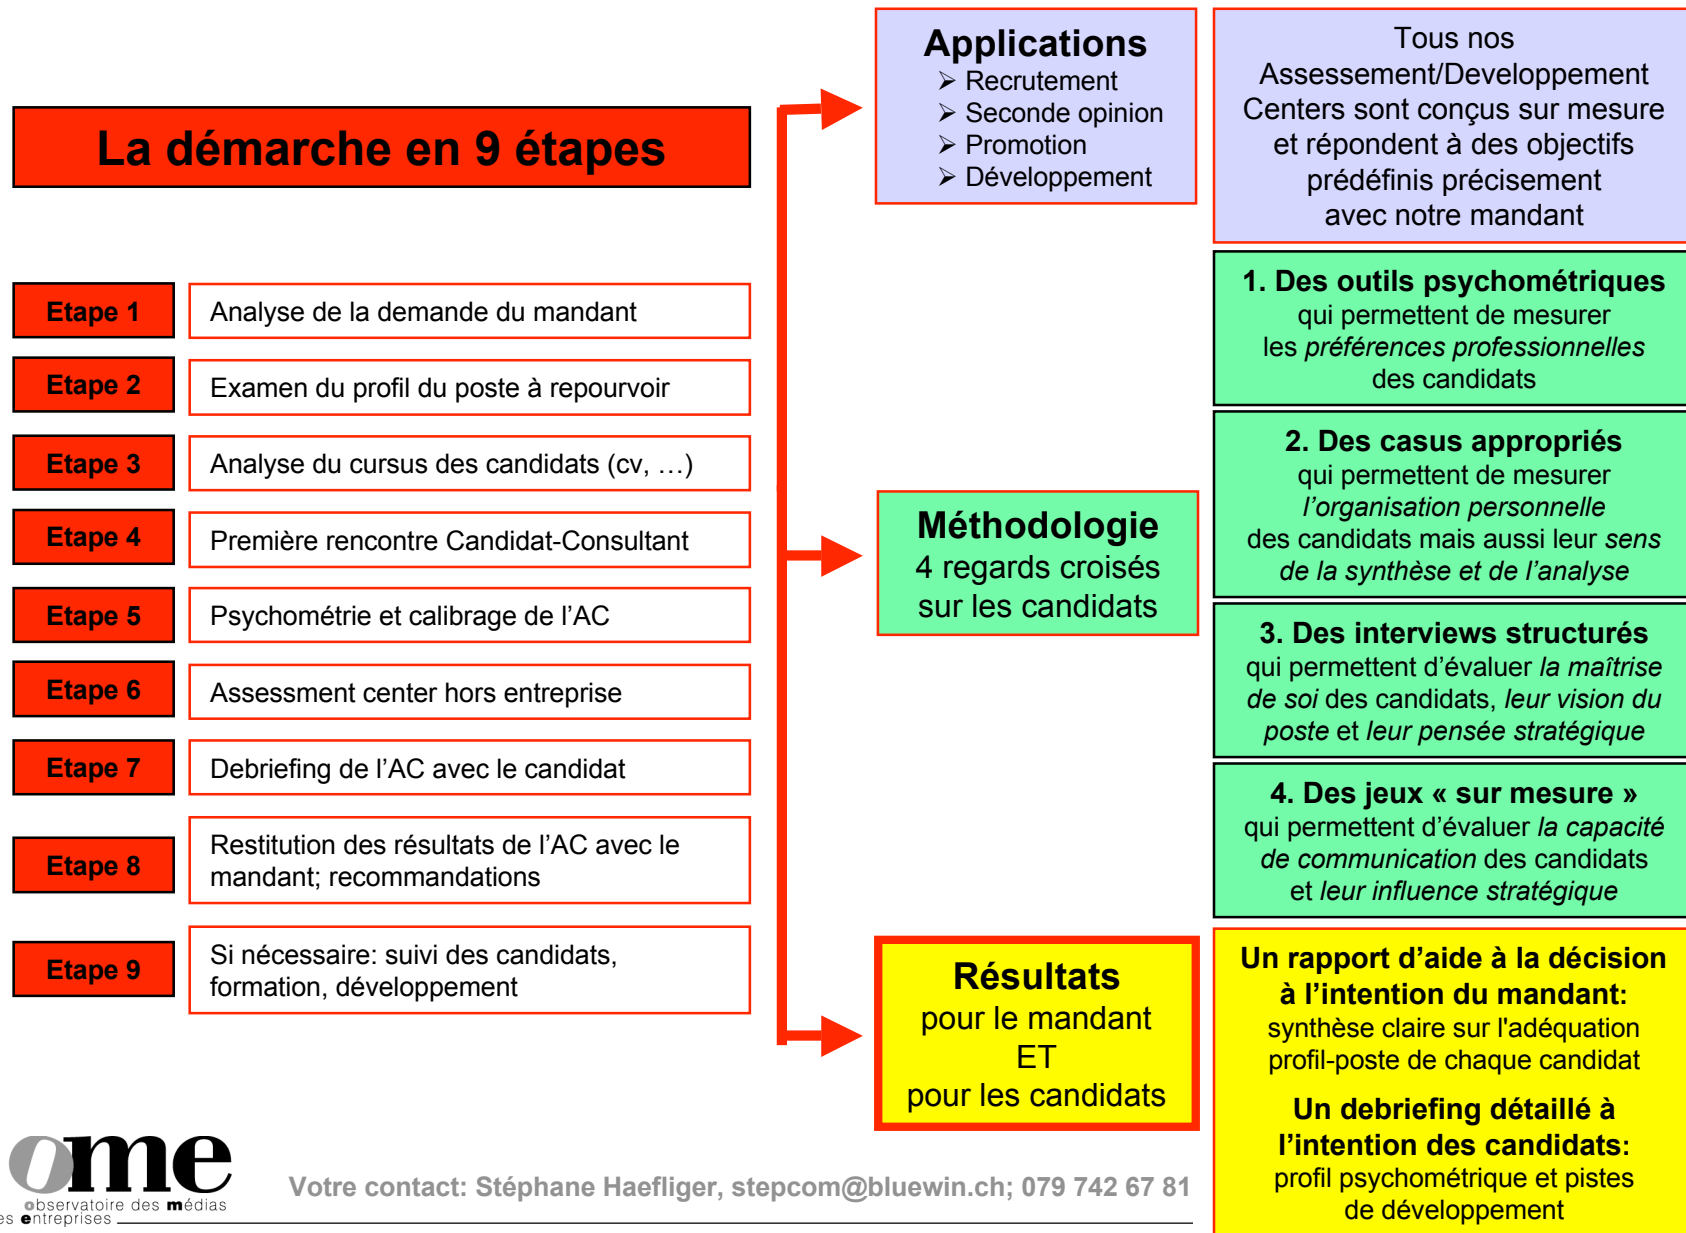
La démarche en 9 étapes

| | |
|---|---|
| Etape 1 | Analyse de la demande du mandant |
| Etape 2 | Examen du profil du poste à repourvoir |
| Etape 3 | Analyse du cursus des candidats (cv, …) |
| Etape 4 | Première rencontre Candidat-Consultant |
| Etape 5 | Psychométrie et calibrage de l'AC |
| Etape 6 | Assessment center hors entreprise |
| Etape 7 | Debriefing de l'AC avec le candidat |
| Etape 8 | Restitution des résultats de l'AC avec le mandant; recommandations |
| Etape 9 | Si nécessaire: suivi des candidats, formation, développement |

Applications
➢ Recrutement
➢ Seconde opinion
➢ Promotion
➢ Développement

Tous nos Assessment/Developpement Centers sont conçus sur mesure et répondent à des objectifs prédéfinis précisement avec notre mandant

Méthodologie
4 regards croisés sur les candidats

1. Des outils psychométriques qui permettent de mesurer les préférences professionnelles des candidats

2. Des casus appropriés qui permettent de mesurer l'organisation personnelle des candidats mais aussi leur sens de la synthèse et de l'analyse

3. Des interviews structurés qui permettent d'évaluer la maîtrise de soi des candidats, leur vision du poste et leur pensée stratégique

4. Des jeux « sur mesure » qui permettent d'évaluer la capacité de communication des candidats et leur influence stratégique

Résultats
pour le mandant
ET
pour les candidats

Un rapport d'aide à la décision à l'intention du mandant:
synthèse claire sur l'adéquation profil-poste de chaque candidat

Un debriefing détaillé à l'intention des candidats:
profil psychométrique et pistes de développement

ome
observatoire des médias
es entreprises

Votre contact: Stéphane Haefliger, stepcom@bluewin.ch; 079 742 67 81